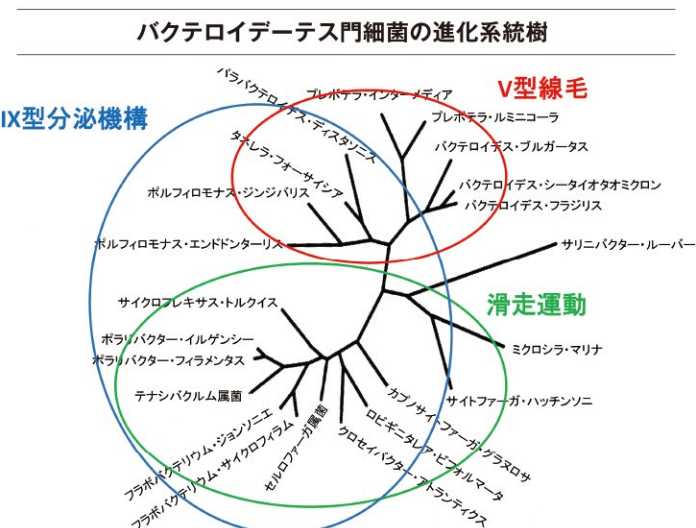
バクテロイデーテス門細菌の進化系統樹

IX型分泌機構

V型線毛

滑走運動

パラバクテロイデス・ディスタソニス
プレボテラ・インターメディア
プレボテラ・ルミニコーラ
バクテロイデス・ブルガータス
タネレラ・フォーサイシア
バクテロイデス・シータイオタオミクロン
ポルフィロモナス・ジンジバリス
バクテロイデス・フラジリス
ポルフィロモナス・エンドドンターリス
サリニバクター・ルーバー
サイクロフレキサス・トルクイス
ポラリバクター・イルゲンシー
ポラリバクター・フィラメンタス
ミクロシラ・マリナ
テナシバクルム属菌
サイトファーガ・ハッチンソニ
カプノサイトファーガ・グラヌロサ
ロビギニタレア・ビフォルマータ
フラボバクテリウム・ジョンソニエ
セルロファーガ属菌
クロセイバクター・アトランティクス
フラボバクテリウム・サイクロフィラム